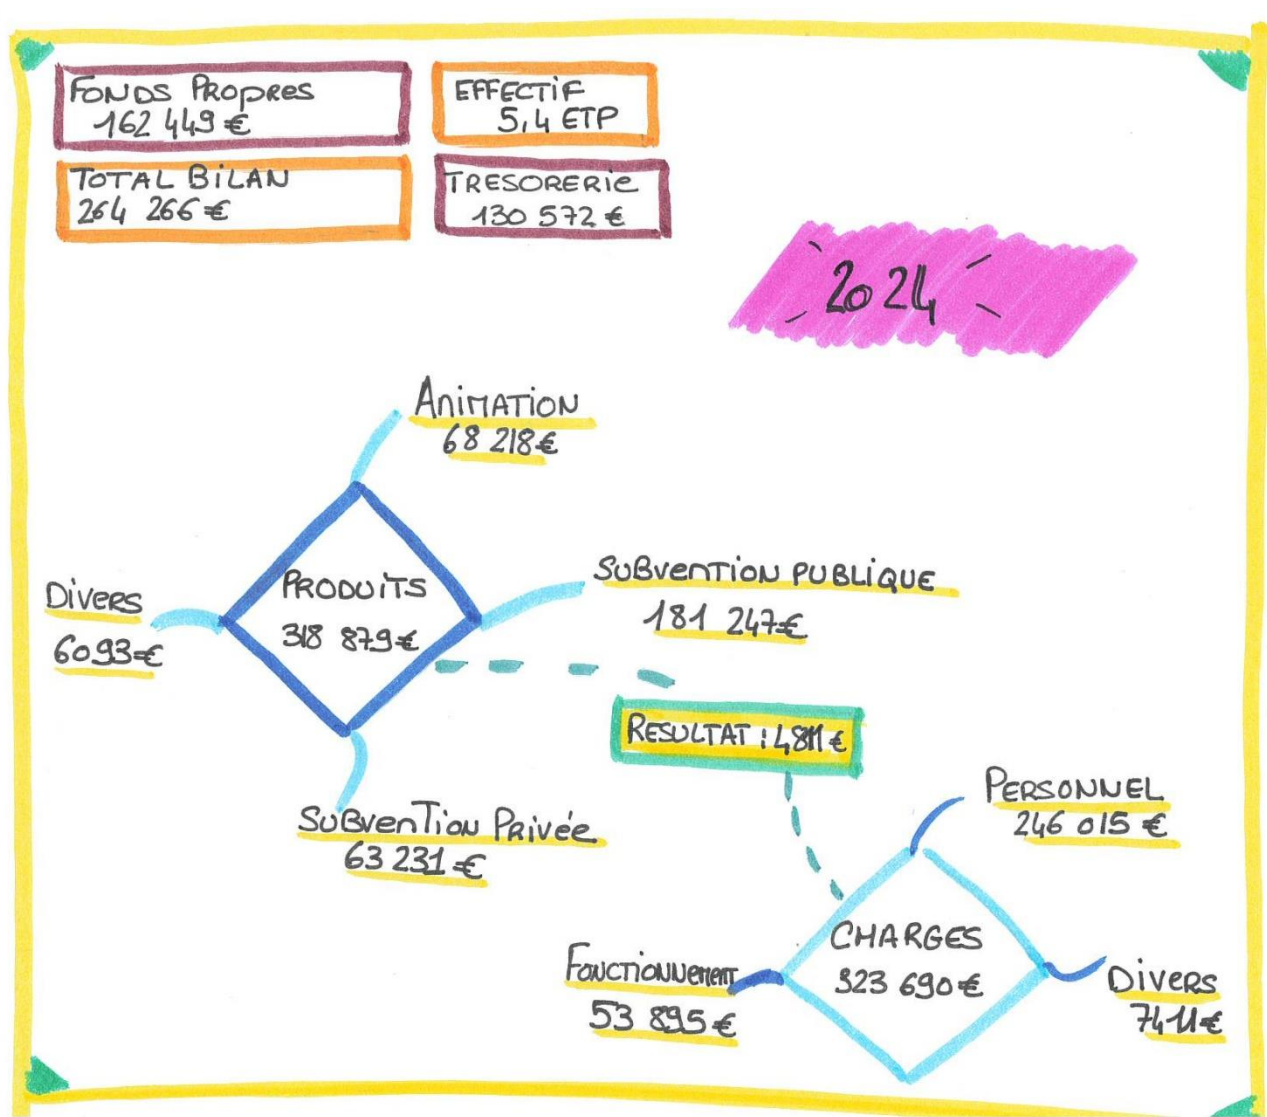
Fonds Propres
162 449 €

Effectif
5,4 ETP

Total Bilan
264 266 €

Tresorerie
130 572 €

2024

Animation
68 218 €

Divers
6093 €

Produits
318 879 €

Subvention publique
181 247 €

Resultat : 4811 €

Subvention Privée
63 231 €

Personnel
246 015 €

Charges
323 690 €

Fonctionnement
53 895 €

Divers
7411 €